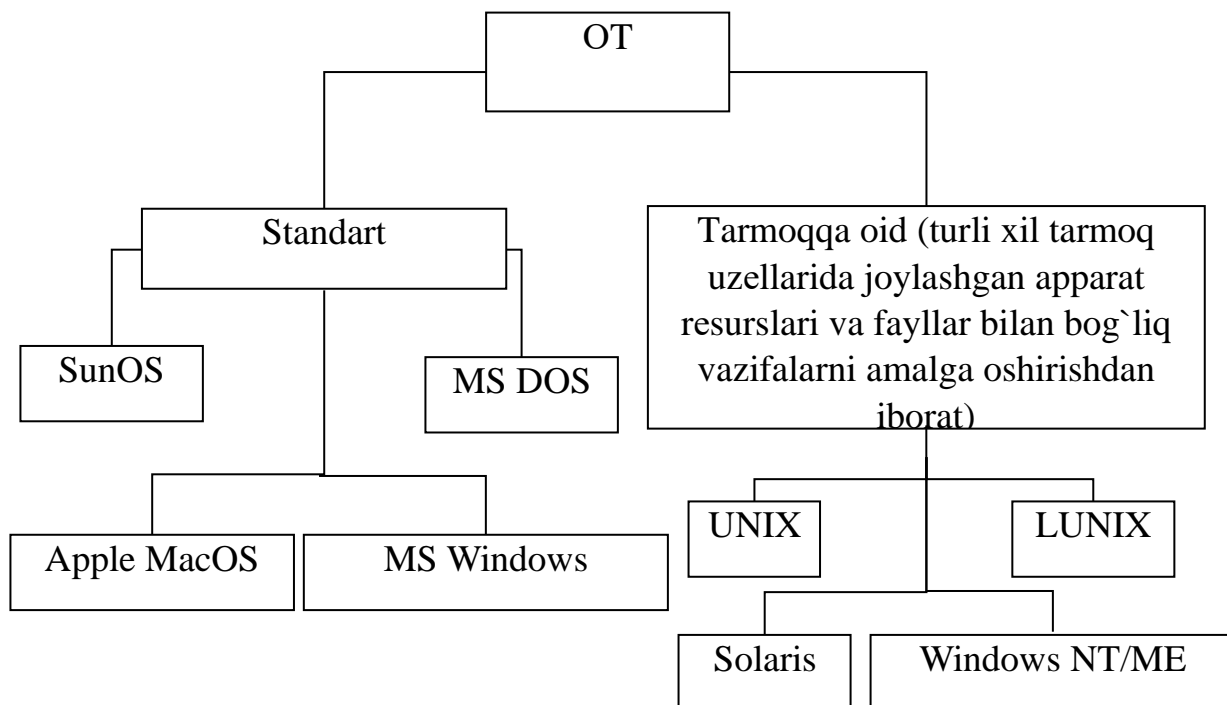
OT

Standart

SunOS

MS DOS

Apple MacOS

MS Windows

Tarmoqqa oid (turli xil tarmoq uzellarida joylashgan apparat resurslari va fayllar bilan bog`liq vazifalarni amalga oshirishdan iborat)

UNIX

LUNIX

Solaris

Windows NT/ME